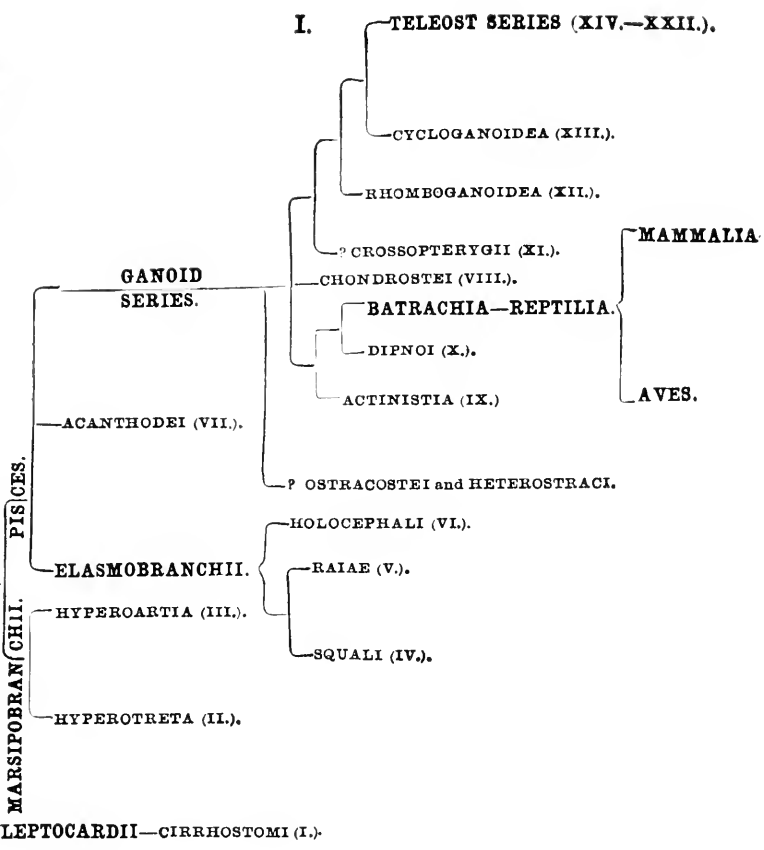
I.

TELEOST SERIES (XIV.—XXII.).

CYCLOGANOIDEA (XIII.).

RHOMBOGANOIDEA (XII.).

? CROSSOPTERYGII (XI.).

MAMMALIA

GANOID SERIES.

CHONDROSTEI (VIII.).

BATRACHIA—REPTILIA.

DIPNOI (X.).

ACTINISTIA (IX.)

AVES.

ACANTHODEI (VII.).

? OSTRACOSTEI and HETEROSTRACI.

PISCES.

HOLOCEPHALI (VI.).

ELASMOBRANCHII.

RAIAE (V.).

HYPEROARTIA (III.).

SQUALI (IV.).

HYPEROTRETA (II.).

MARSIPOBRANCHII.

LEPTOCARDII—CIRRHOSTOMI (I.).